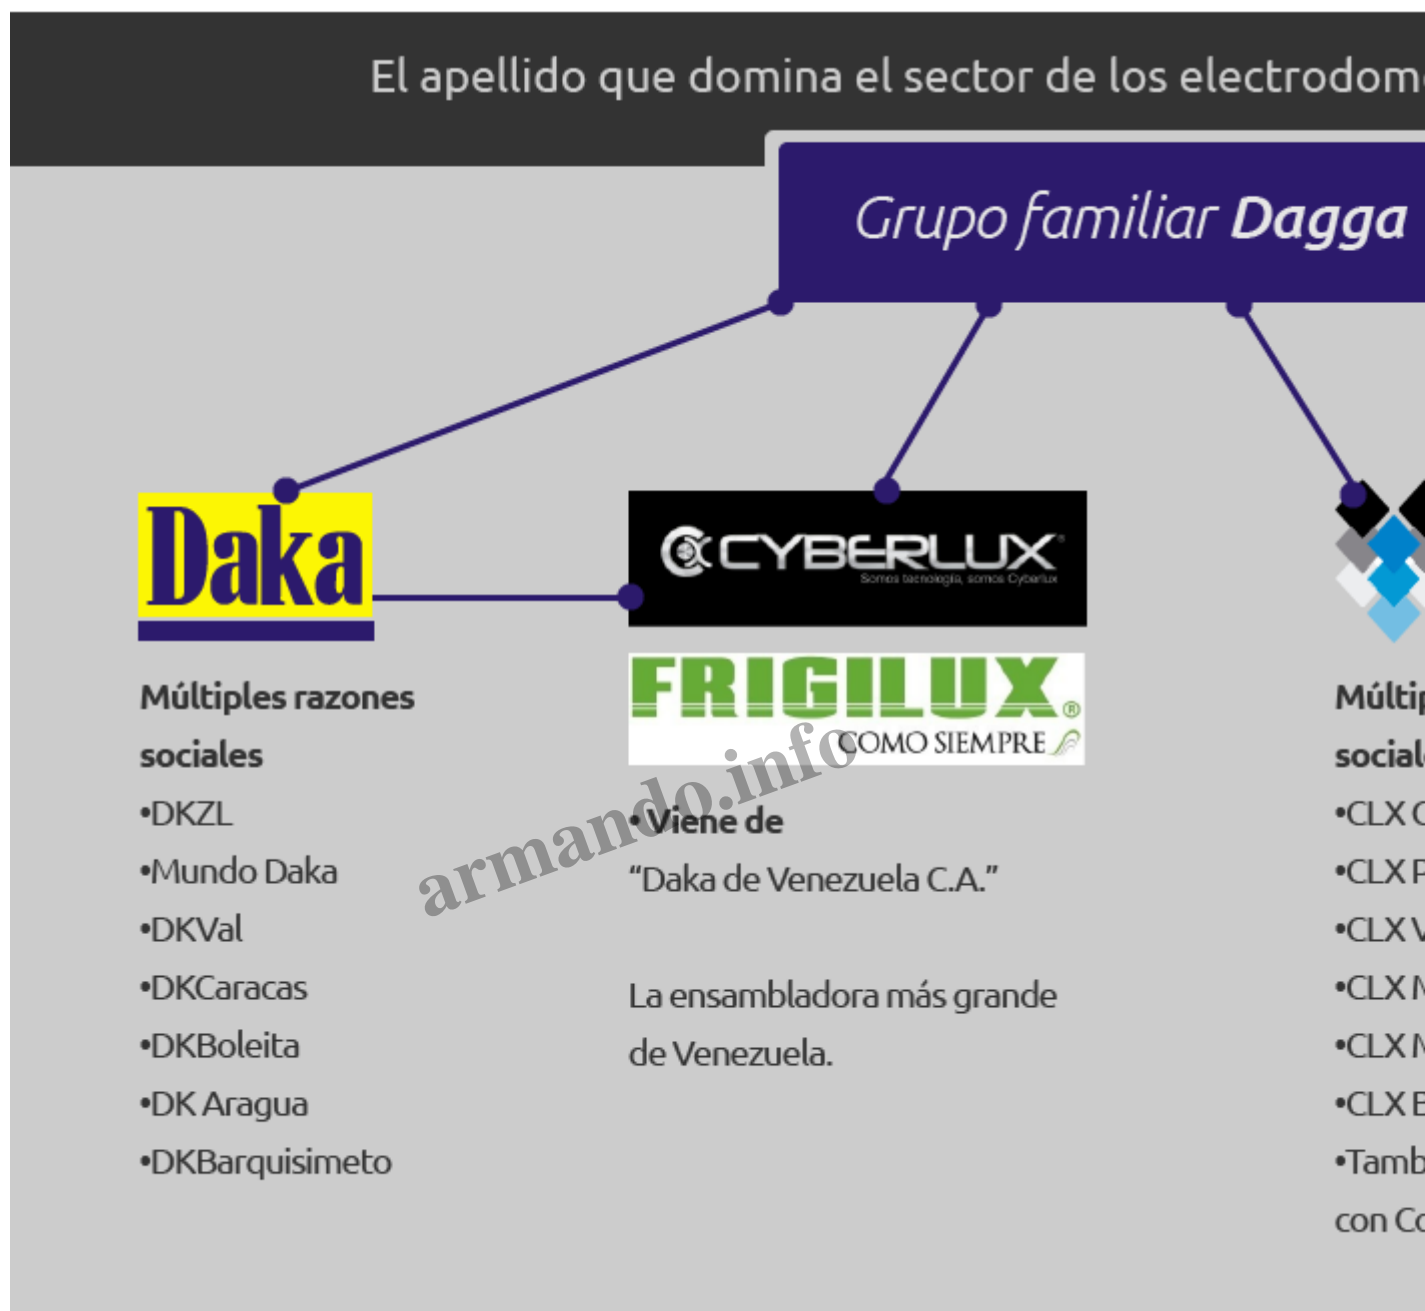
El apellido que domina el sector de los electrodom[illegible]

Grupo familiar Dagga

Daka

Múltiples razones sociales
•DKZL
•Mundo Daka
•DKVal
•DKCaracas
•DKBoleita
•DK Aragua
•DKBarquisimeto

CYBERLUX
Somos tecnología, somos Cyberlux

FRIGILUX®
COMO SIEMPRE

armando.info

•Viene de
"Daka de Venezuela C.A."

La ensambladora más grande de Venezuela.

Múltip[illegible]
social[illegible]
•CLX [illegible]
•CLX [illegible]
•CLX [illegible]
•CLX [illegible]
•CLX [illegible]
•CLX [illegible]
•Tamb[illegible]
con Co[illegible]